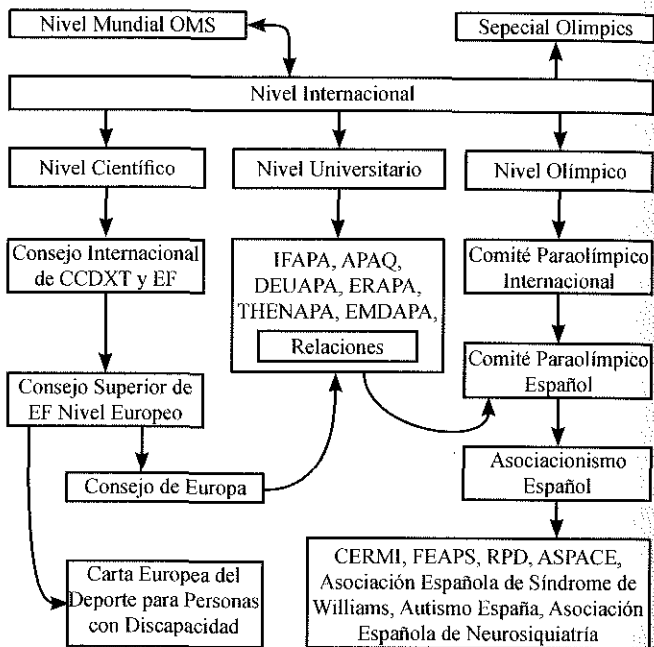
Nivel Mundial OMS

Sepecial Olimpics

Nivel Internacional

Nivel Científico

Nivel Universitario

Nivel Olímpico

Consejo Internacional de CCDXT y EF

IFAPA, APAQ, DEUAPA, ERAPA, THENAPA, EMDAPA,

Relaciones

Comité Paraolímpico Internacional

Comité Paraolímpico Español

Consejo Superior de EF Nivel Europeo

Consejo de Europa

Asociacionismo Español

CERMI, FEAPS, RPD, ASPACE, Asociación Española de Síndrome de Williams, Autismo España, Asociación Española de Neurosiquiatría

Carta Europea del Deporte para Personas con Discapacidad